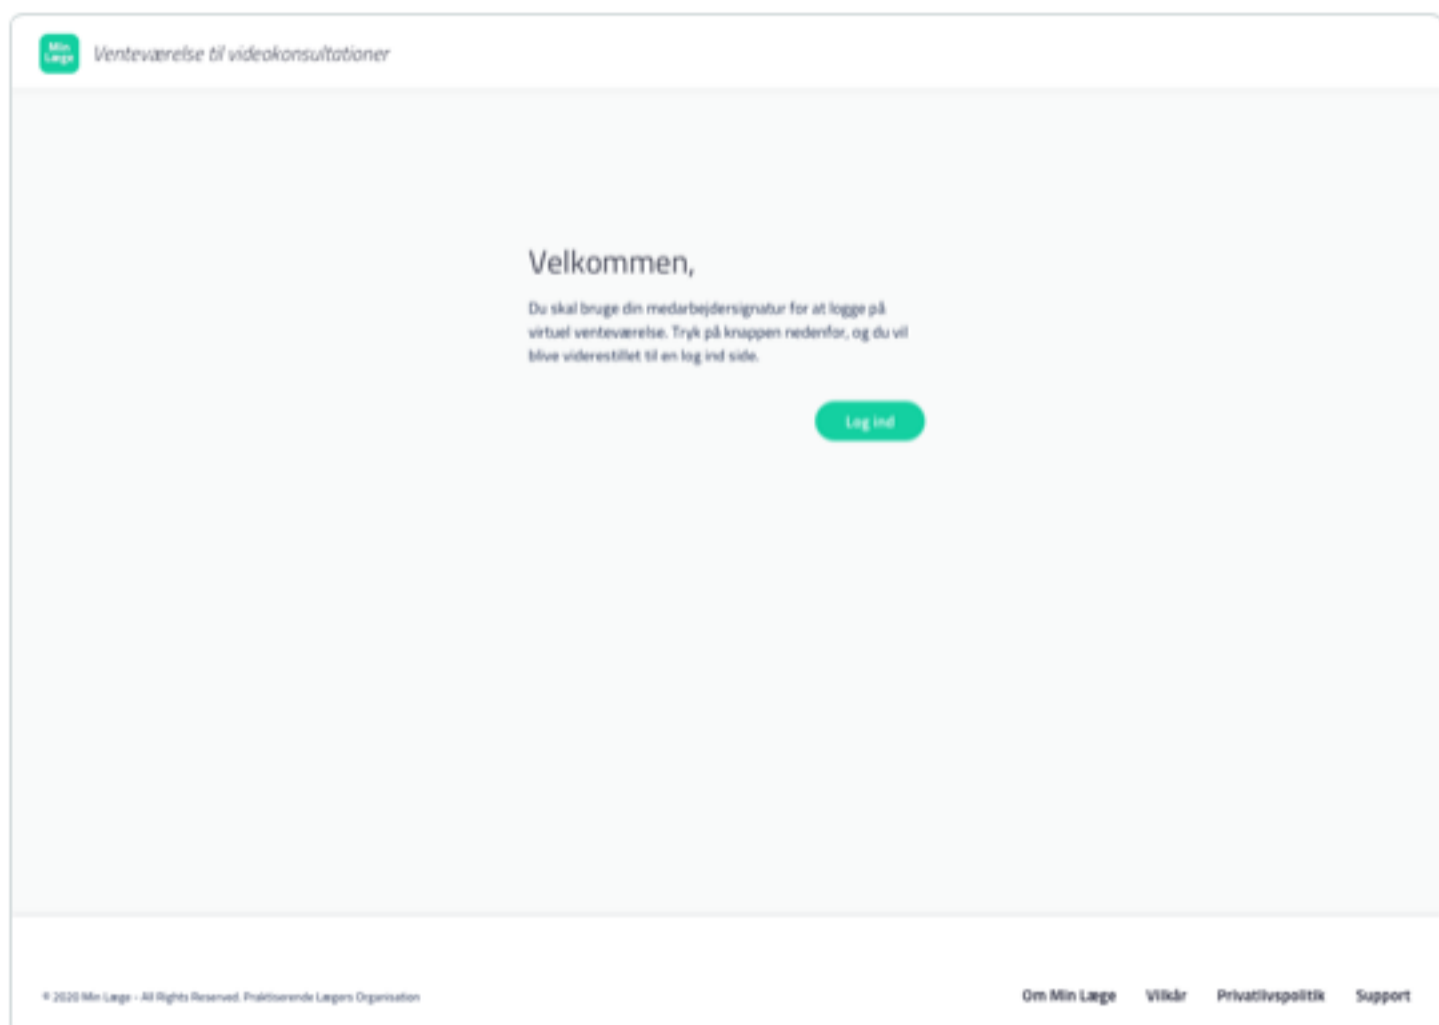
Min Læge

Venteværelse til videokonsultationer

Velkommen,

Du skal bruge din medarbejdersignatur for at logge på virtuel venteværelse. Tryk på knappen nedenfor, og du vil blive viderestillet til en log ind side.

Log ind

© 2020 Min Læge - All Rights Reserved. Praktiserende Lægers Organisation

Om Min Læge Vilkår Privatlivspolitik Support